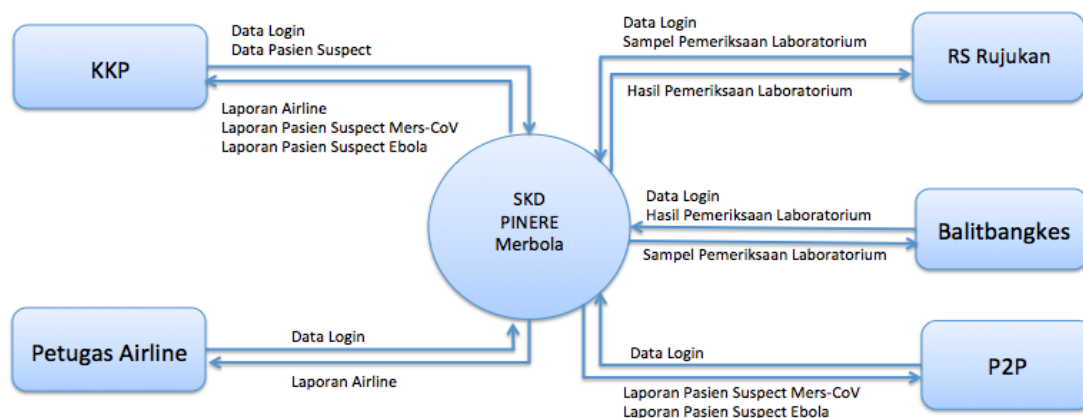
KKP

Data Login
Data Pasien Suspect

Laporan Airline
Laporan Pasien Suspect Mers-CoV
Laporan Pasien Suspect Ebola

Data Login
Sampel Pemeriksaan Laboratorium

RS Rujukan

Hasil Pemeriksaan Laboratorium

SKD
PINERE
Merbola

Data Login
Hasil Pemeriksaan Laboratorium

Balitbangkes

Sampel Pemeriksaan Laboratorium

Petugas Airline

Data Login

Laporan Airline

Data Login

P2P

Laporan Pasien Suspect Mers-CoV
Laporan Pasien Suspect Ebola